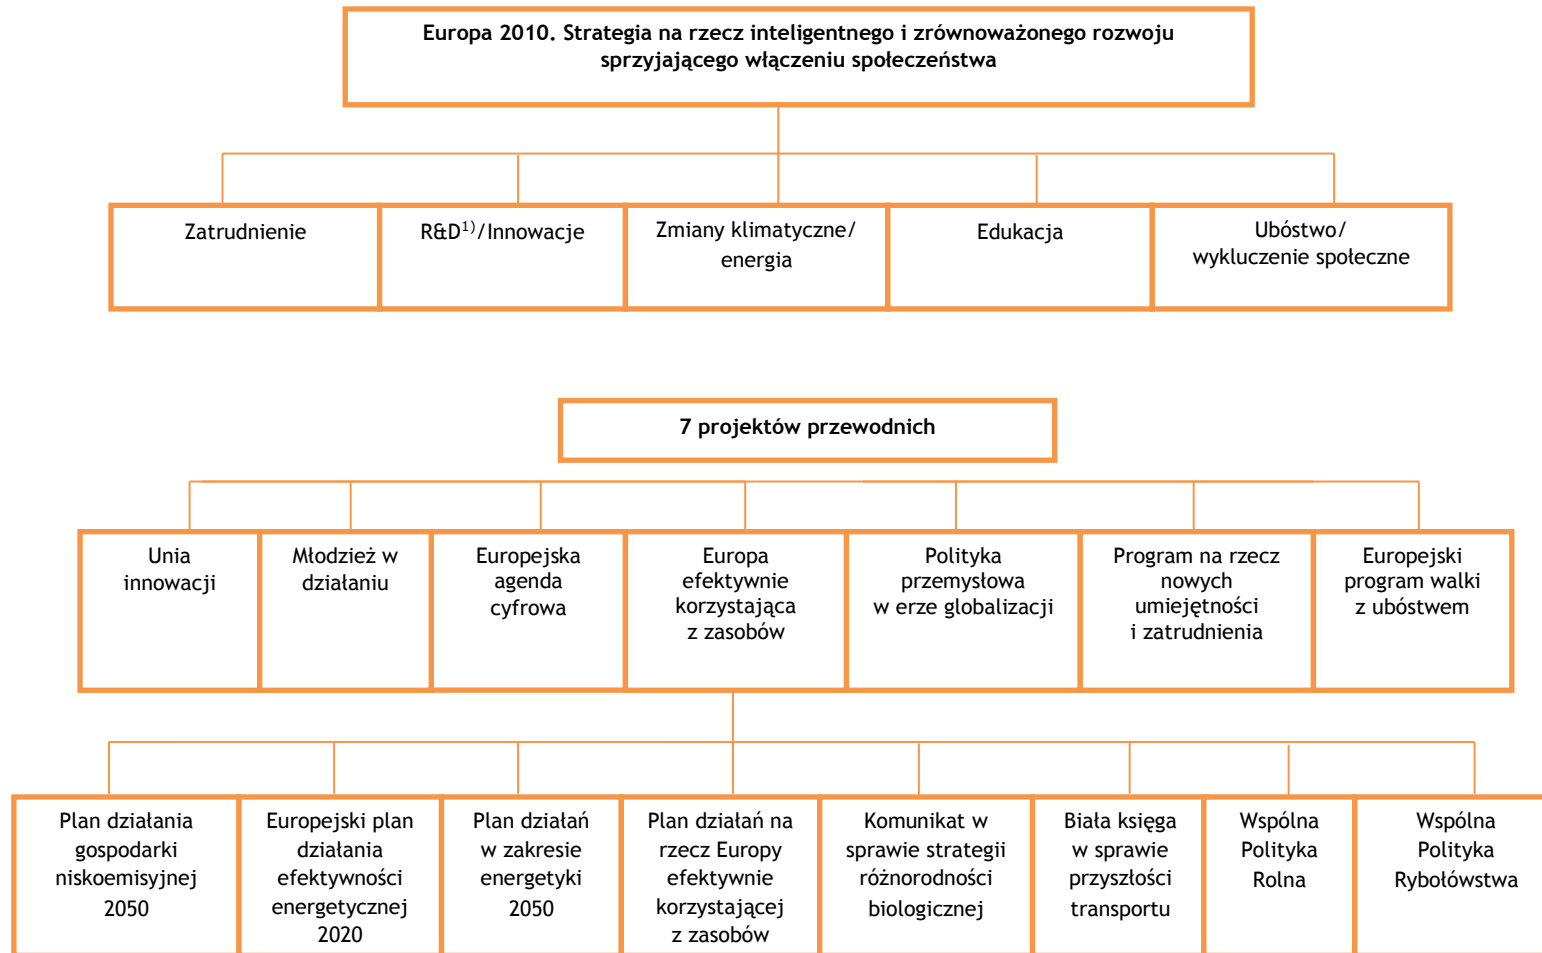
Europa 2010. Strategia na rzecz inteligentnego i zrównoważonego rozwoju sprzyjającego włączeniu społeczeństwa

Zatrudnienie

R&D$^{1)}$/Innowacje

Zmiany klimatyczne/ energia

Edukacja

Ubóstwo/ wykluczenie społeczne

7 projektów przewodnich

Unia innowacji

Młodzież w działaniu

Europejska agenda cyfrowa

Europa efektywnie korzystająca z zasobów

Polityka przemysłowa w erze globalizacji

Program na rzecz nowych umiejętności i zatrudnienia

Europejski program walki z ubóstwem

Plan działania gospodarki niskoemisyjnej 2050

Europejski plan działania efektywności energetycznej 2020

Plan działań w zakresie energetyki 2050

Plan działań na rzecz Europy efektywnie korzystającej z zasobów

Komunikat w sprawie strategii różnorodności biologicznej

Biała księga w sprawie przyszłości transportu

Wspólna Polityka Rolna

Wspólna Polityka Rybołówstwa